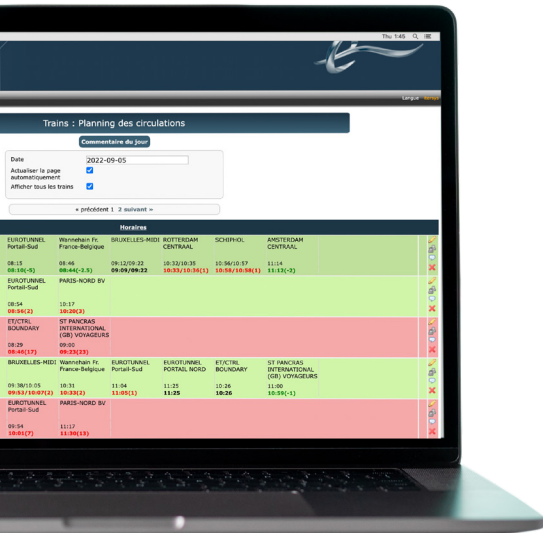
Thu 5:45

Langue

Trains : Planning des circulations

Commentaire du jour

Date 2022-09-05

Actualiser la page automatiquement

Afficher tous les trains

« précédent 1 2 suivant »

Horaires

| EUROTUNNEL Portail-Sud | Wannehain Fr. France-Belgique | BRUXELLES-MIDI | ROTTERDAM CENTRAAL | SCHIPHOL | AMSTERDAM CENTRAAL |
|---|---|---|---|---|---|
| 08:15 09:10(-5) | 08:46 08:44(-2.5) | 09:12/09:22 09:09/09:22 | 10:32/10:35 10:33/10:38(1) | 10:56/10:57 10:58/10:58(1) | 11:14 11:12(-2) |

| EUROTUNNEL Portail-Sud | PARIS-NORD BV |
|---|---|
| 08:54 08:56(2) | 10:17 10:20(3) |

| ET/CTRL BOUNDARY | ST PANCRAS INTERNATIONAL (GB) VOYAGEURS |
|---|---|
| 08:29 08:46(17) | 09:00 09:23(23) |

| BRUXELLES-MIDI | Wannehain Fr. France-Belgique | EUROTUNNEL Portail-Sud | EUROTUNNEL PORTAIL NORD | ET/CTRL BOUNDARY | ST PANCRAS INTERNATIONAL (GB) VOYAGEURS |
|---|---|---|---|---|---|
| 09:38/10:05 09:53/10:07(2) | 10:31 10:33(2) | 11:04 11:05(1) | 11:25 11:25 | 10:26 10:26 | 11:00 10:59(-1) |

| EUROTUNNEL Portail-Sud | PARIS-NORD BV |
|---|---|
| 09:54 10:01(7) | 11:17 11:30(13) |